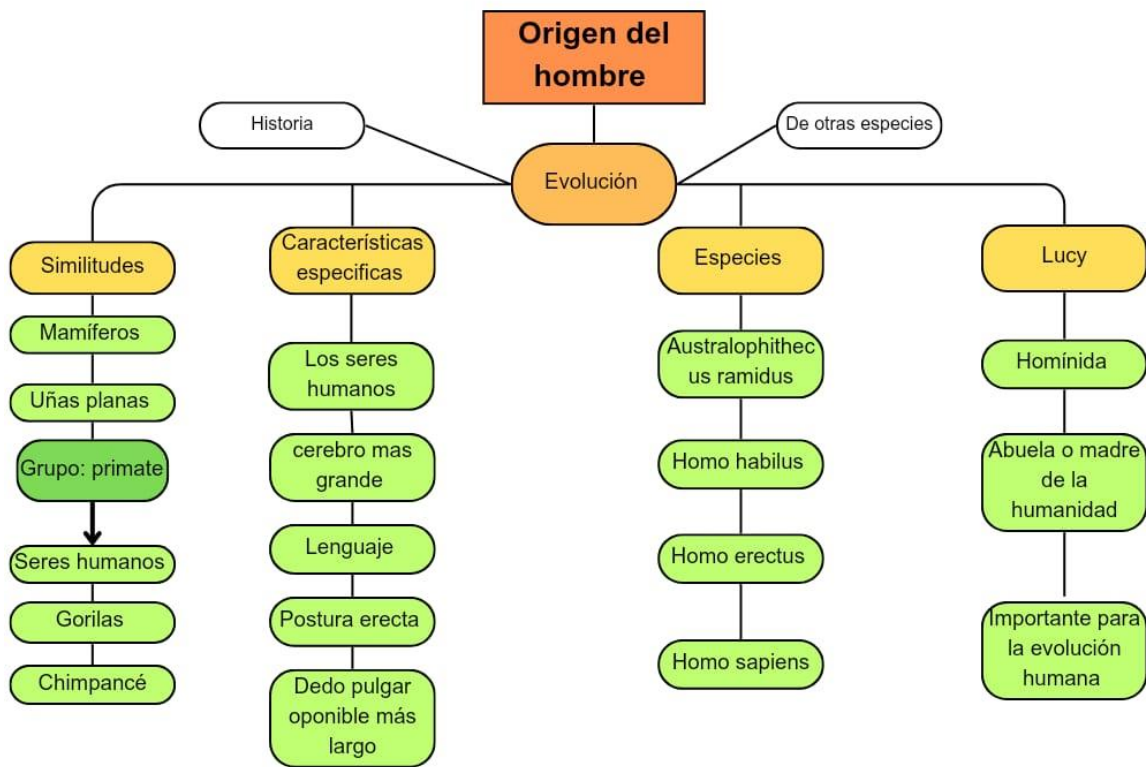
Origen del hombre

Historia

De otras especies

Evolución

Similitudes

Mamíferos

Uñas planas

Grupo: primate

Seres humanos

Gorilas

Chimpancé

Características especificas

Los seres humanos

cerebro mas grande

Lenguaje

Postura erecta

Dedo pulgar oponible más largo

Especies

Australophithecus ramidus

Homo habilus

Homo erectus

Homo sapiens

Lucy

Homínida

Abuela o madre de la humanidad

Importante para la evolución humana